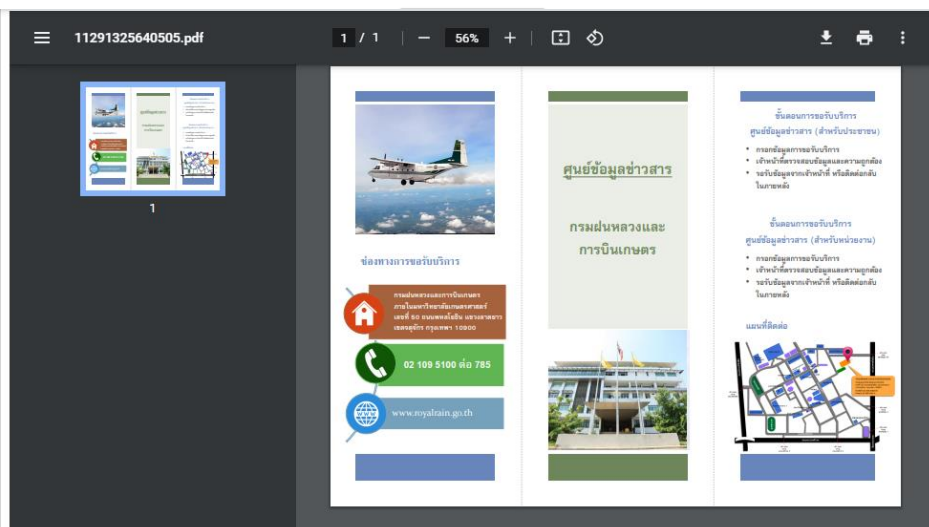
11291325640505.pdf

1 / 1 | — 56% +

1

ช่องทางการขอรับบริการ

กรมฝนหลวงและการบินเกษตร ภายในมหาวิทยาลัยเกษตรศาสตร์ เลขที่ 50 ถนนพหลโยธิน แขวงลาดยาว เขตจตุจักร กรุงเทพฯ 10900

02 109 5100 ต่อ 785

www.royalrain.go.th

ศูนย์ข้อมูลข่าวสาร

กรมฝนหลวงและการบินเกษตร

ขั้นตอนการขอรับบริการ ศูนย์ข้อมูลข่าวสาร (สำหรับประชาชน)

• กรอกข้อมูลการขอรับบริการ
• เจ้าหน้าที่ตรวจสอบข้อมูลและความถูกต้อง
• รอรับข้อมูลจากเจ้าหน้าที่ หรือติดต่อกลับในภายหลัง

ขั้นตอนการขอรับบริการ ศูนย์ข้อมูลข่าวสาร (สำหรับหน่วยงาน)

• กรอกข้อมูลการขอรับบริการ
• เจ้าหน้าที่ตรวจสอบข้อมูลและความถูกต้อง
• รอรับข้อมูลจากเจ้าหน้าที่ หรือติดต่อกลับในภายหลัง

แผนที่ติดต่อ

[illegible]